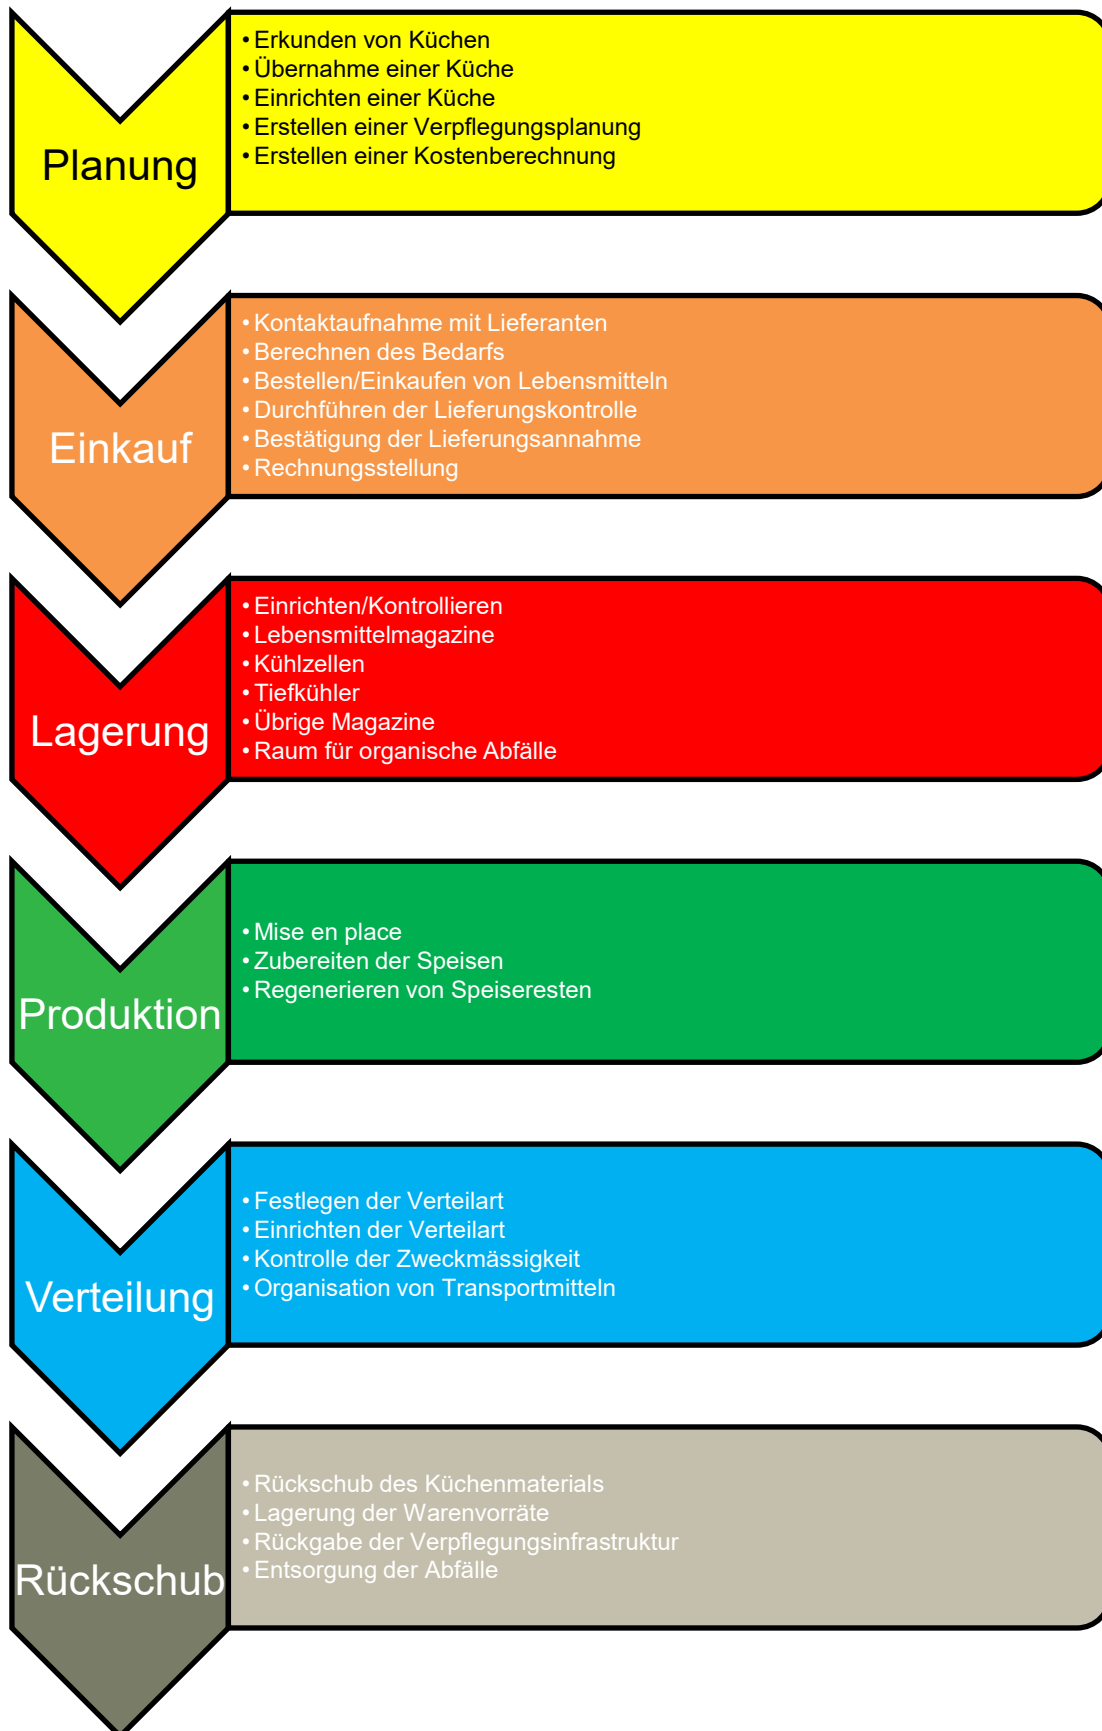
Planung

- Erkunden von Küchen
- Übernahme einer Küche
- Einrichten einer Küche
- Erstellen einer Verpflegungsplanung
- Erstellen einer Kostenberechnung

Einkauf

- Kontaktaufnahme mit Lieferanten
- Berechnen des Bedarfs
- Bestellen/Einkaufen von Lebensmitteln
- Durchführen der Lieferungskontrolle
- Bestätigung der Lieferungsannahme
- Rechnungsstellung

Lagerung

- Einrichten/Kontrollieren
- Lebensmittelmagazine
- Kühlzellen
- Tiefkühler
- Übrige Magazine
- Raum für organische Abfälle

Produktion

- Mise en place
- Zubereiten der Speisen
- Regenerieren von Speiseresten

Verteilung

- Festlegen der Verteilart
- Einrichten der Verteilart
- Kontrolle der Zweckmässigkeit
- Organisation von Transportmitteln

Rückschub

- Rückschub des Küchenmaterials
- Lagerung der Warenvorräte
- Rückgabe der Verpflegungsinfrastruktur
- Entsorgung der Abfälle